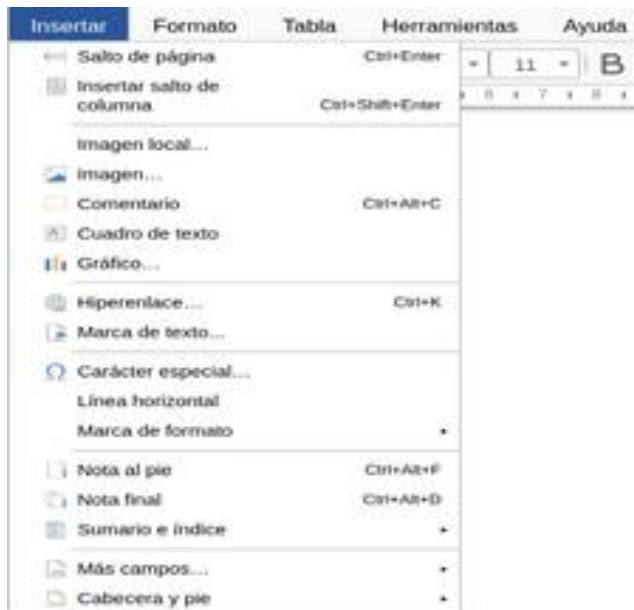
Insertar Formato Tabla Herramientas Ayuda

11 B

Salto de página Ctrl+Enter
Insertar salto de columna Ctrl+Shift+Enter

Imagen local...
Imagen...
Comentario Ctrl+Alt+C
Cuadro de texto
Gráfico...

Hiperenlace... Ctrl+K
Marca de texto...

Carácter especial...
Línea horizontal
Marca de formato

Nota al pie Ctrl+Alt+F
Nota final Ctrl+Alt+D
Sumario e índice

Más campos...
Cabecera y pie